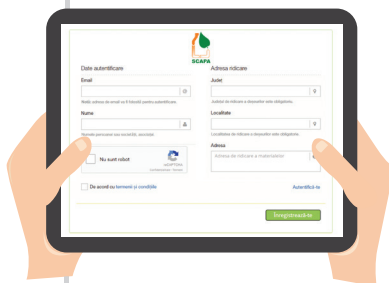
SCAPA

Date autentificare

Email

Noua adresa de email va fi folosită pentru autentificare.

Nume

Numele persoanei sau societății, asociației.

Nu sunt robot

reCAPTCHA
Confidențialitate - Termeni

De acord cu termenii și condițiile

Adresa ridicare

Județ

Județul de ridicare a deșeurilor este obligatoriu.

Localitate

Localitatea de ridicare a deșeurilor este obligatorie.

Adresa

Adresa de ridicare a materialelor

Autentifică-te

Înregistrează-te